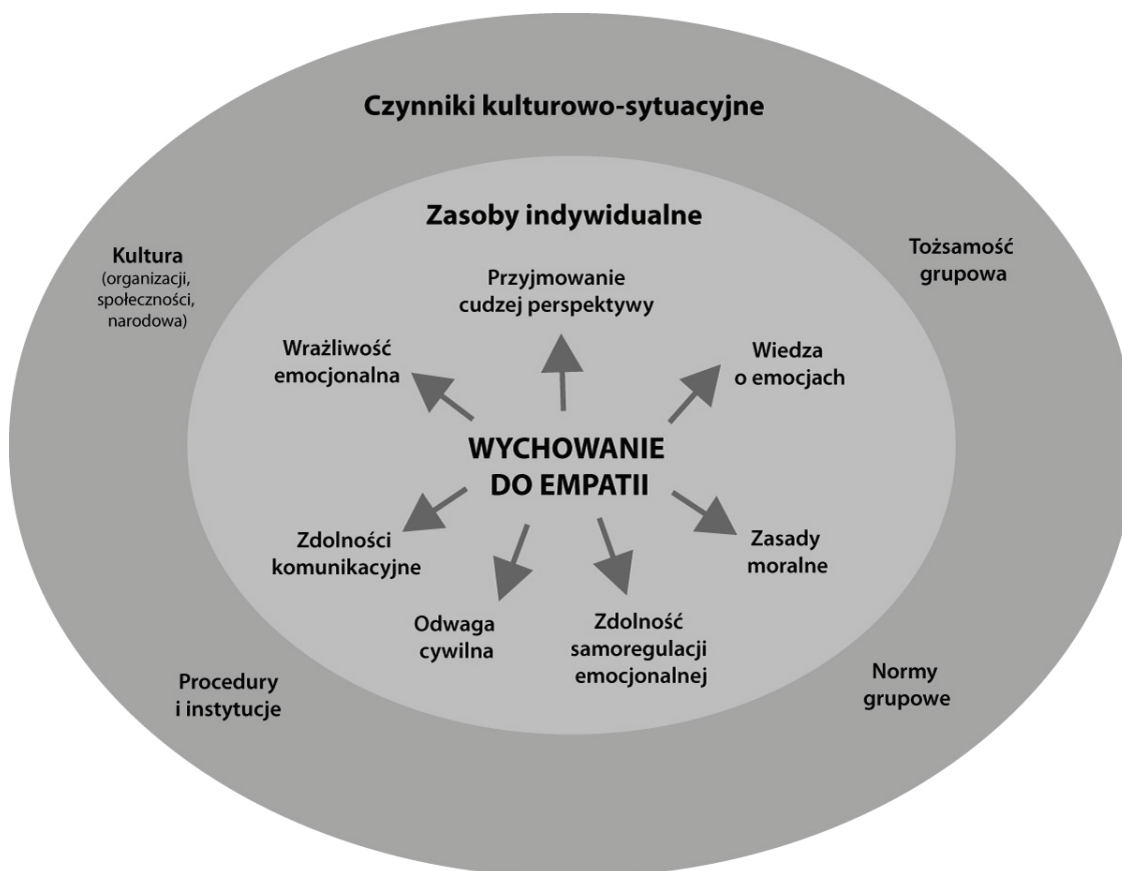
Czynniki kulturowo-sytuacyjne

Zasoby indywidualne

Kultura
(organizacji, społeczności, narodowa)

Tożsamość grupowa

Przyjmowanie cudzej perspektywy

Wrażliwość emocjonalna

Wiedza o emocjach

WYCHOWANIE DO EMPATII

Zdolności komunikacyjne

Zasady moralne

Odwaga cywilna

Zdolność samoregulacji emocjonalnej

Procedury i instytucje

Normy grupowe